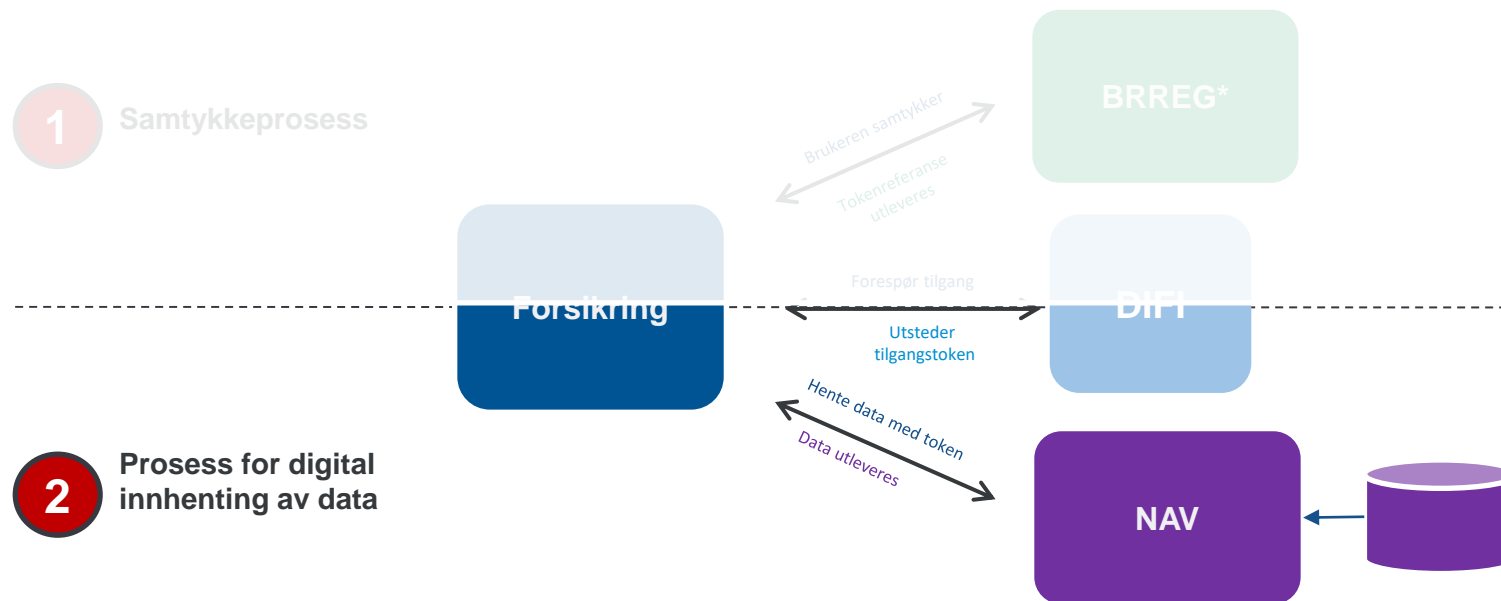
1 Samtykkeprosess

BRREG*

Brukeren samtykker

Tokenreferanse utleveres

Forsikring

Forespør tilgang

DIFI

Utsteder tilgangstoken

Hente data med token

Data utleveres

2 Prosess for digital innhenting av data

NAV